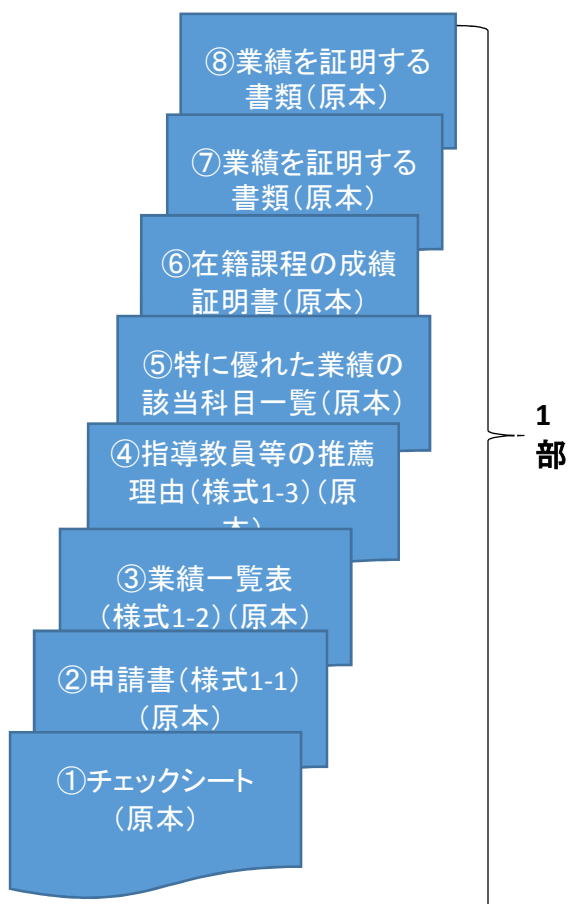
⑧業績を証明する書類（原本）

⑦業績を証明する書類（原本）

⑥在籍課程の成績証明書（原本）

⑤特に優れた業績の該当科目一覧（原本）

④指導教員等の推薦理由（様式1-3）（原本）

③業績一覧表（様式1-2）（原本）

②申請書（様式1-1）（原本）

①チェックシート（原本）

1部